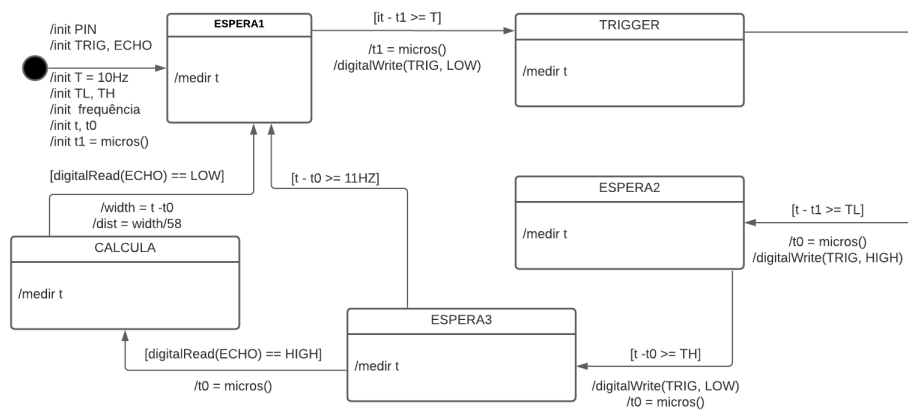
/init PIN
/init TRIG, ECHO
/init T = 10Hz
/init TL, TH
/init frequência
/init t, t0
/init t1 = micros()

ESPERA1

/medir t

[it - t1 >= T]

/t1 = micros()
/digitalWrite(TRIG, LOW)

TRIGGER

/medir t

[digitalRead(ECHO) == LOW]

[t - t0 >= 11HZ]

/width = t -t0
/dist = width/58

CALCULA

/medir t

ESPERA2

/medir t

[t - t1 >= TL]

/t0 = micros()
/digitalWrite(TRIG, HIGH)

ESPERA3

/medir t

[digitalRead(ECHO) == HIGH]

/t0 = micros()

[t -t0 >= TH]

/digitalWrite(TRIG, LOW)
/t0 = micros()